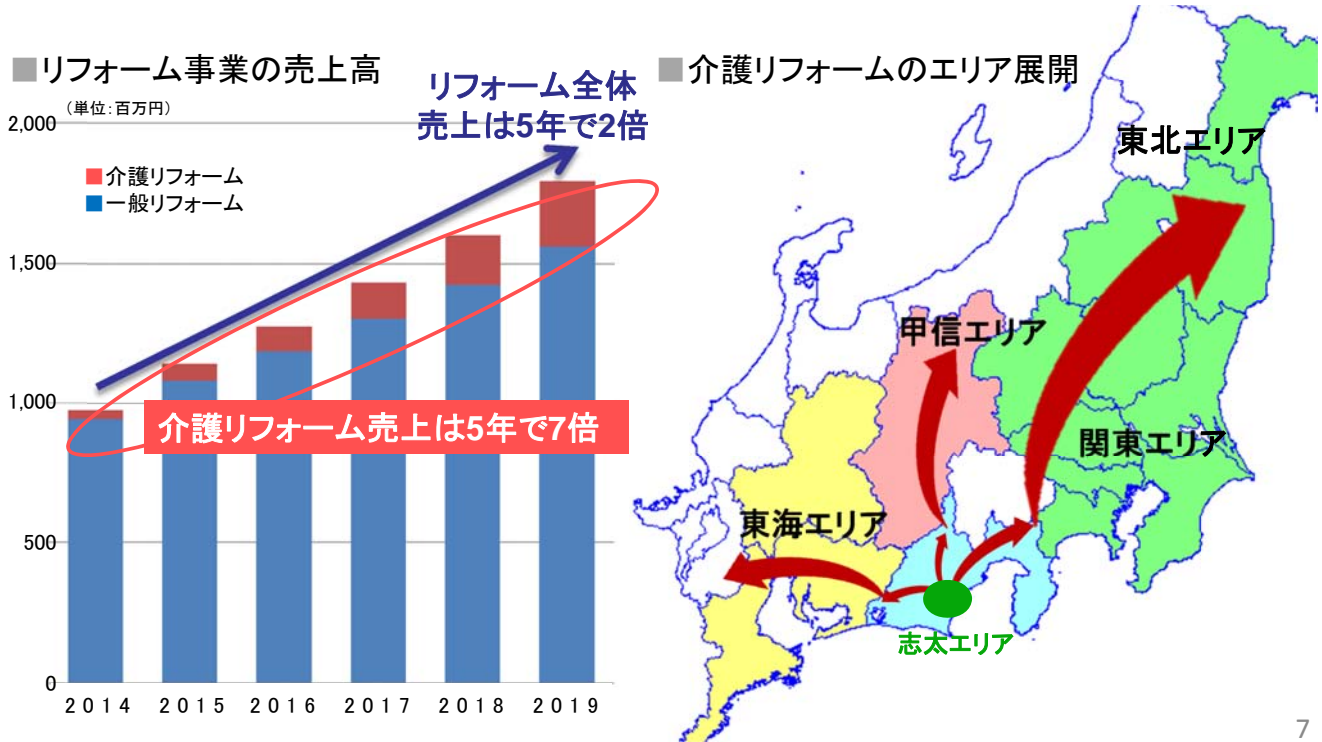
■リフォーム事業の売上高

（単位：百万円）

リフォーム全体
売上は5年で2倍

介護リフォーム
一般リフォーム

介護リフォーム売上は5年で7倍

2,000
1,500
1,000
500
0

2014 2015 2016 2017 2018 2019

■介護リフォームのエリア展開

東北エリア
甲信エリア
関東エリア
東海エリア
志太エリア

7